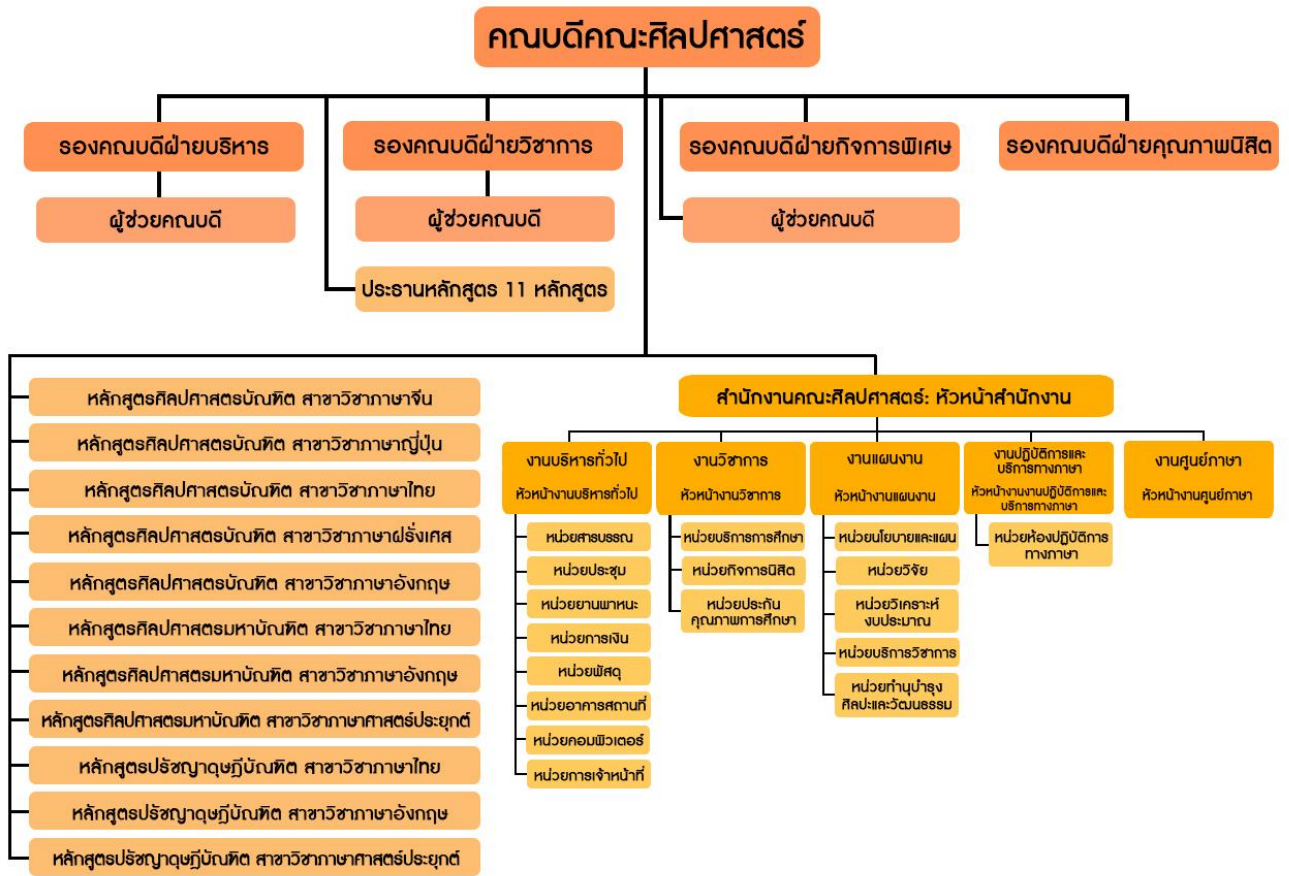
คณบดีคณะศิลปศาสตร์

รองคณบดีฝ่ายบริหาร

ผู้ช่วยคณบดี

รองคณบดีฝ่ายวิชาการ

ผู้ช่วยคณบดี

ประธานหลักสูตร 11 หลักสูตร

รองคณบดีฝ่ายกิจการพิเศษ

ผู้ช่วยคณบดี

รองคณบดีฝ่ายคุณภาพนิสิต

หลักสูตรศิลปศาสตรบัณฑิต สาขาวิชาภาษาจีน

หลักสูตรศิลปศาสตรบัณฑิต สาขาวิชาภาษาญี่ปุ่น

หลักสูตรศิลปศาสตรบัณฑิต สาขาวิชาภาษาไทย

หลักสูตรศิลปศาสตรบัณฑิต สาขาวิชาภาษาฝรั่งเศส

หลักสูตรศิลปศาสตรบัณฑิต สาขาวิชาภาษาอังกฤษ

หลักสูตรศิลปศาสตรมหาบัณฑิต สาขาวิชาภาษาไทย

หลักสูตรศิลปศาสตรมหาบัณฑิต สาขาวิชาภาษาอังกฤษ

หลักสูตรศิลปศาสตรมหาบัณฑิต สาขาวิชาภาษาศาสตร์ประยุกต์

หลักสูตรปรัชญาดุษฎีบัณฑิต สาขาวิชาภาษาไทย

หลักสูตรปรัชญาดุษฎีบัณฑิต สาขาวิชาภาษาอังกฤษ

หลักสูตรปรัชญาดุษฎีบัณฑิต สาขาวิชาภาษาศาสตร์ประยุกต์

สำนักงานคณะศิลปศาสตร์: หัวหน้าสำนักงาน

งานบริหารทั่วไป
หัวหน้างานบริหารทั่วไป

หน่วยสารบรรณ

หน่วยประชุม

หน่วยยานพาหนะ

หน่วยการเงิน

หน่วยพัสดุ

หน่วยอาคารสถานที่

หน่วยคอมพิวเตอร์

หน่วยการเจ้าหน้าที่

งานวิชาการ
หัวหน้างานวิชาการ

หน่วยบริการการศึกษา

หน่วยกิจการนิสิต

หน่วยประกันคุณภาพการศึกษา

งานแผนงาน
หัวหน้างานแผนงาน

หน่วยนโยบายและแผน

หน่วยวิจัย

หน่วยวิเคราะห์งบประมาณ

หน่วยบริการวิชาการ

หน่วยทำนุบำรุงศิลปะและวัฒนธรรม

งานปฏิบัติการและบริการทางภาษา
หัวหน้างานงานปฏิบัติการและบริการทางภาษา

หน่วยห้องปฏิบัติการทางภาษา

งานศูนย์ภาษา
หัวหน้างานศูนย์ภาษา